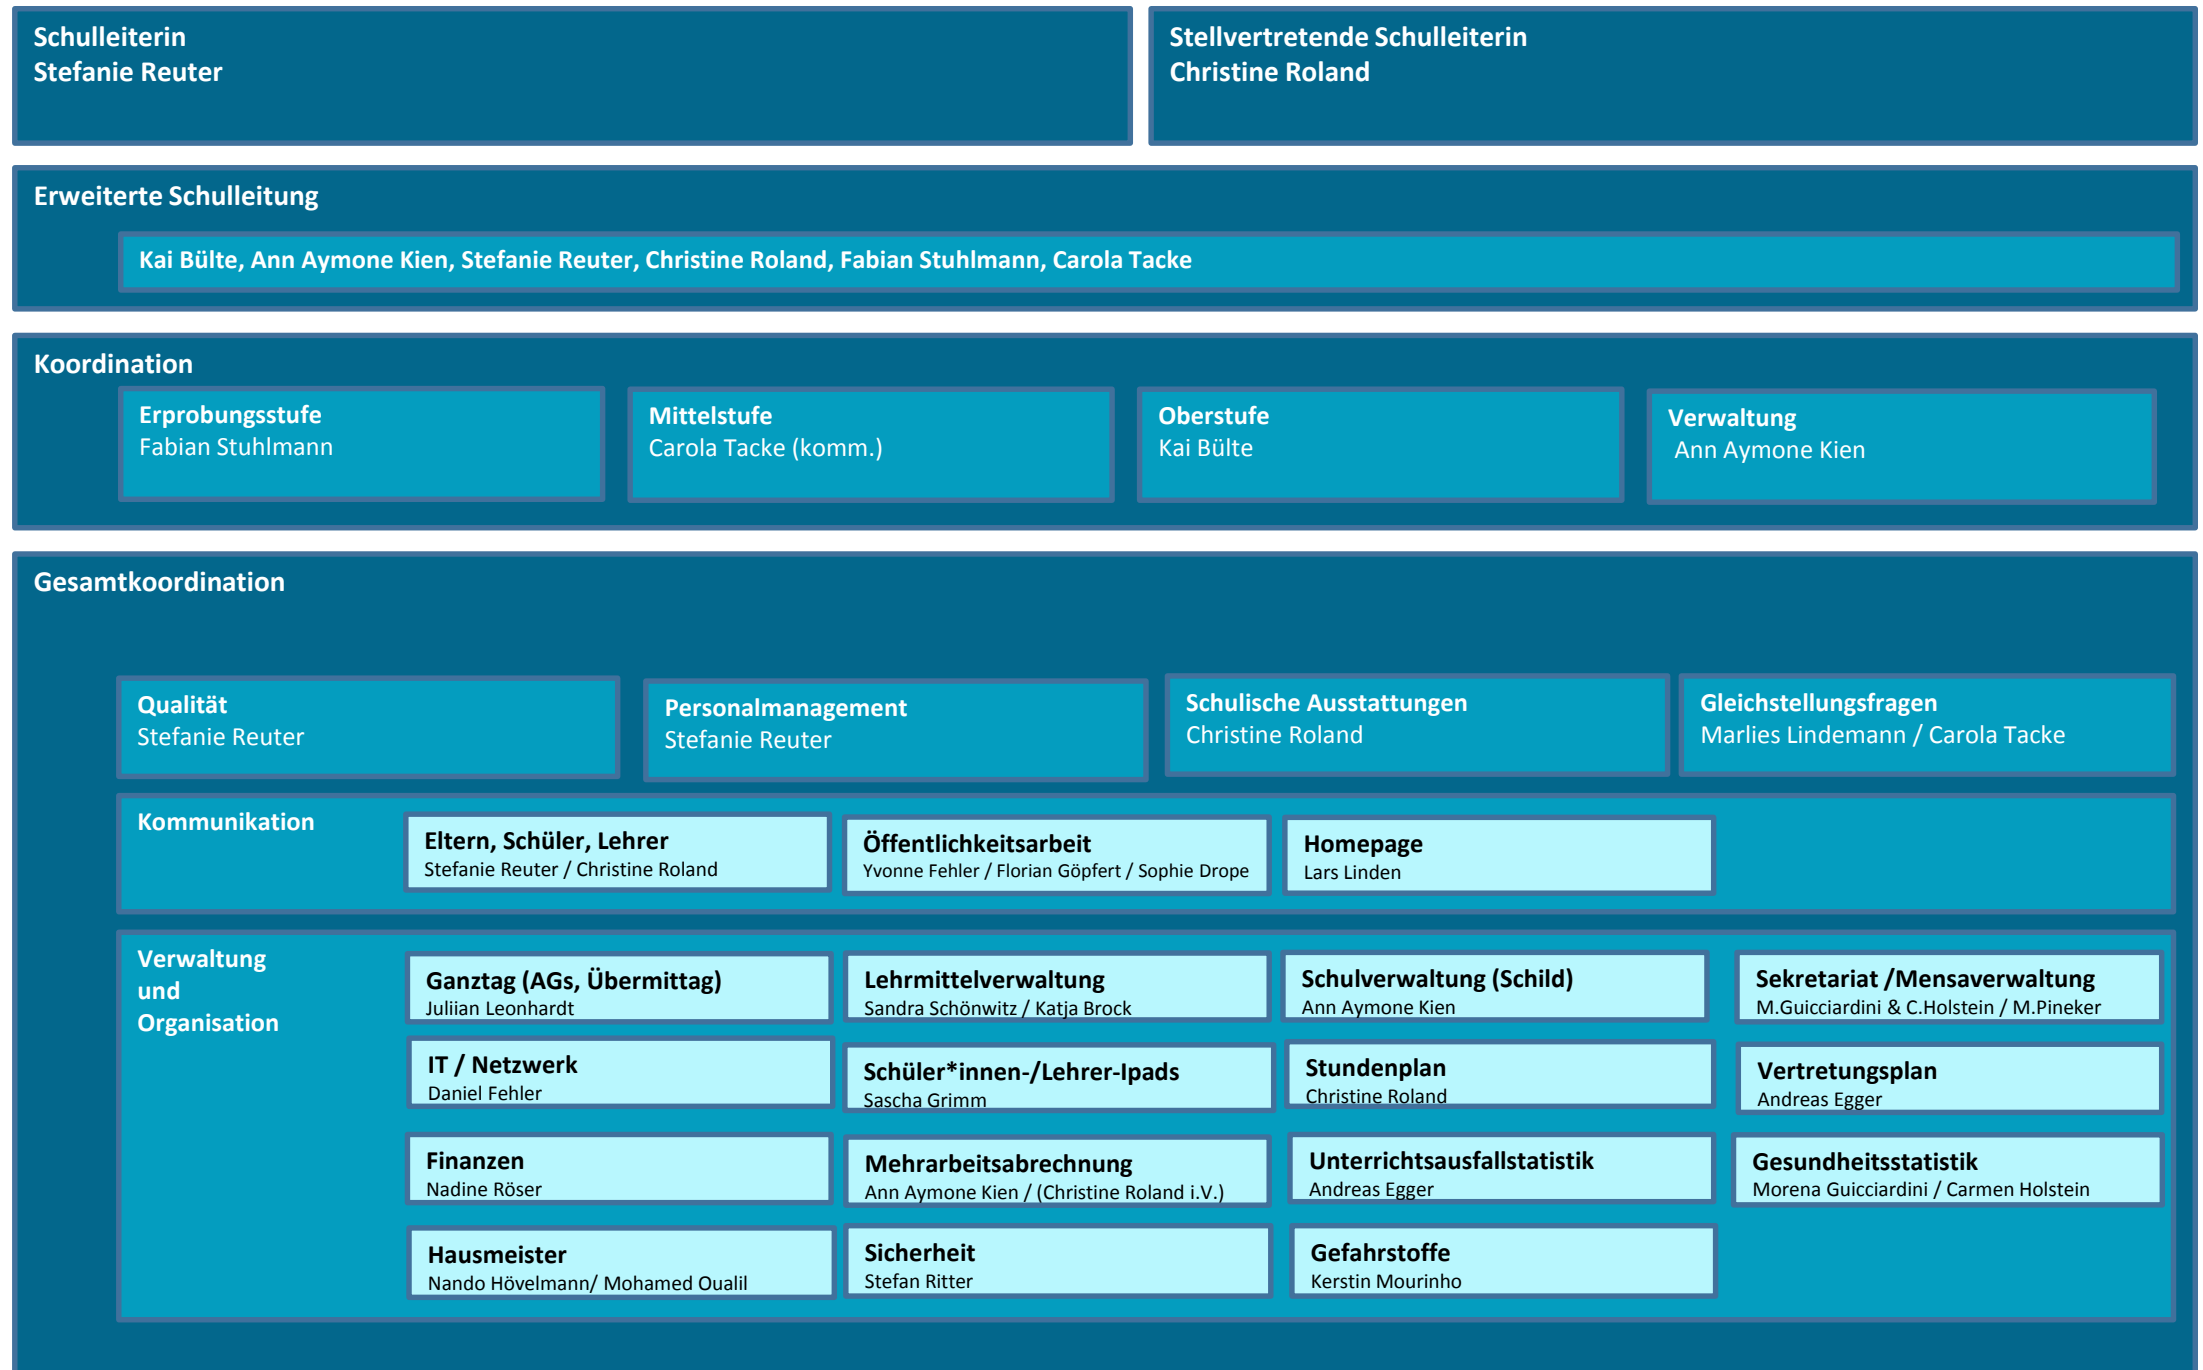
Schulleiterin
Stefanie Reuter

Stellvertretende Schulleiterin
Christine Roland

Erweiterte Schulleitung

Kai Bülte, Ann Aymone Kien, Stefanie Reuter, Christine Roland, Fabian Stuhlmann, Carola Tacke

Koordination

Erprobungsstufe
Fabian Stuhlmann

Mittelstufe
Carola Tacke (komm.)

Oberstufe
Kai Bülte

Verwaltung
Ann Aymone Kien

Gesamtkoordination

Qualität
Stefanie Reuter

Personalmanagement
Stefanie Reuter

Schulische Ausstattungen
Christine Roland

Gleichstellungsfragen
Marlies Lindemann / Carola Tacke

Kommunikation

Eltern, Schüler, Lehrer
Stefanie Reuter / Christine Roland

Öffentlichkeitsarbeit
Yvonne Fehler / Florian Göpfert / Sophie Drope

Homepage
Lars Linden

Verwaltung und Organisation

Ganztag (AGs, Übermittag)
Juliian Leonhardt

Lehrmittelverwaltung
Sandra Schönwitz / Katja Brock

Schulverwaltung (Schild)
Ann Aymone Kien

Sekretariat /Mensaverwaltung
M.Guicciardini & C.Holstein / M.Pineker

IT / Netzwerk
Daniel Fehler

Schüler*innen-/Lehrer-Ipads
Sascha Grimm

Stundenplan
Christine Roland

Vertretungsplan
Andreas Egger

Finanzen
Nadine Röser

Mehrarbeitsabrechnung
Ann Aymone Kien / (Christine Roland i.V.)

Unterrichtsausfallstatistik
Andreas Egger

Gesundheitsstatistik
Morena Guicciardini / Carmen Holstein

Hausmeister
Nando Hövelmann/ Mohamed Oualil

Sicherheit
Stefan Ritter

Gefahrstoffe
Kerstin Mourinho